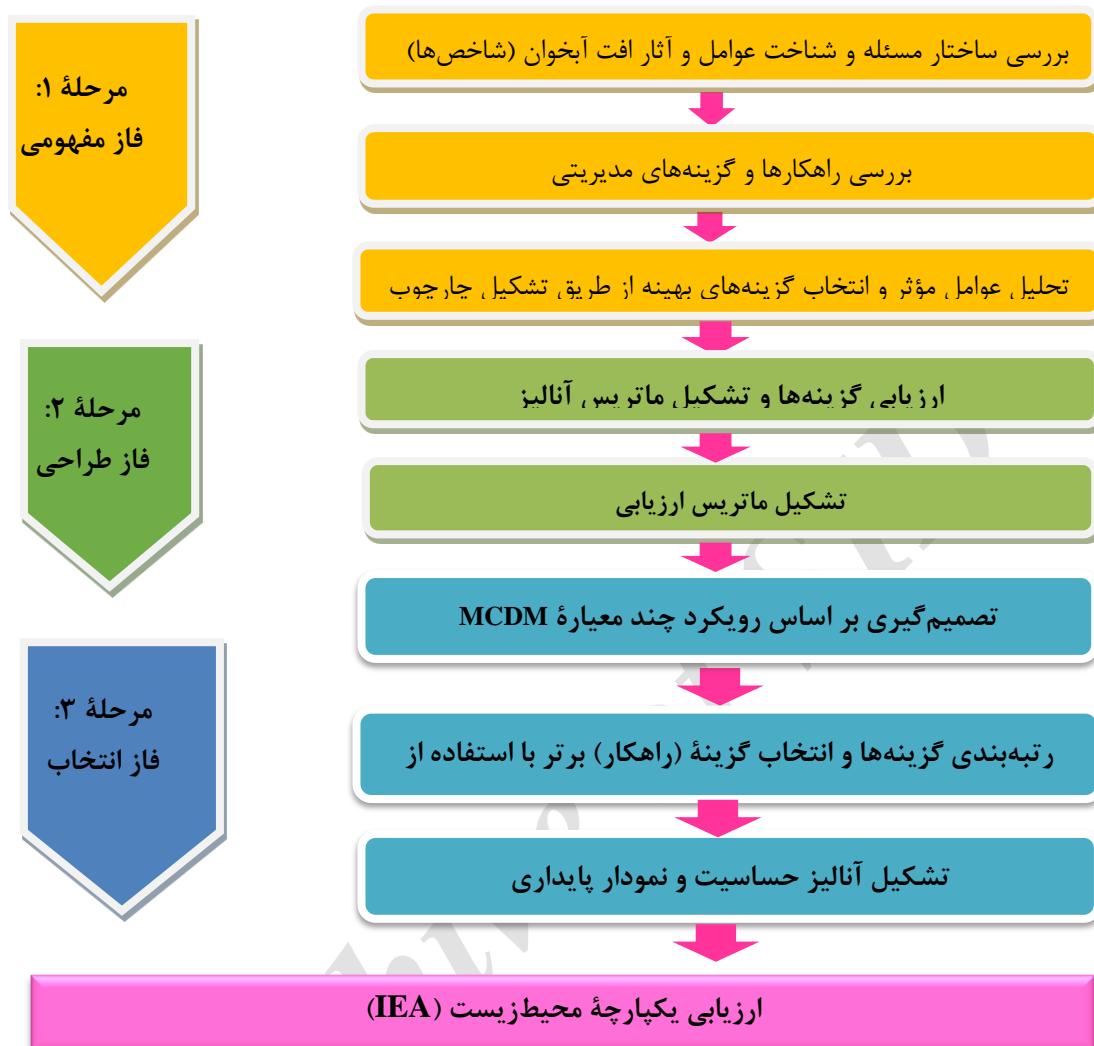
مرحلهٔ ۱:
فاز مفهومی

بررسی ساختار مسئله و شناخت عوامل و آثار افت آبخوان (شاخص‌ها)

بررسی راهکارها و گزینه‌های مدیریتی

تحلیل عوامل مؤثر و انتخاب گزینه‌های بهینه از طریق تشکیل چارچوب

مرحلهٔ ۲:
فاز طراحی

ارزیابی گزینه‌ها و تشکیل ماتریس آنالیز

تشکیل ماتریس ارزیابی

مرحلهٔ ۳:
فاز انتخاب

تصمیم‌گیری بر اساس رویکرد چند معیارهٔ MCDM

رتبه‌بندی گزینه‌ها و انتخاب گزینهٔ (راهکار) برتر با استفاده از

تشکیل آنالیز حساسیت و نمودار پایداری

ارزیابی یکپارچهٔ محیط‌زیست (IEA)